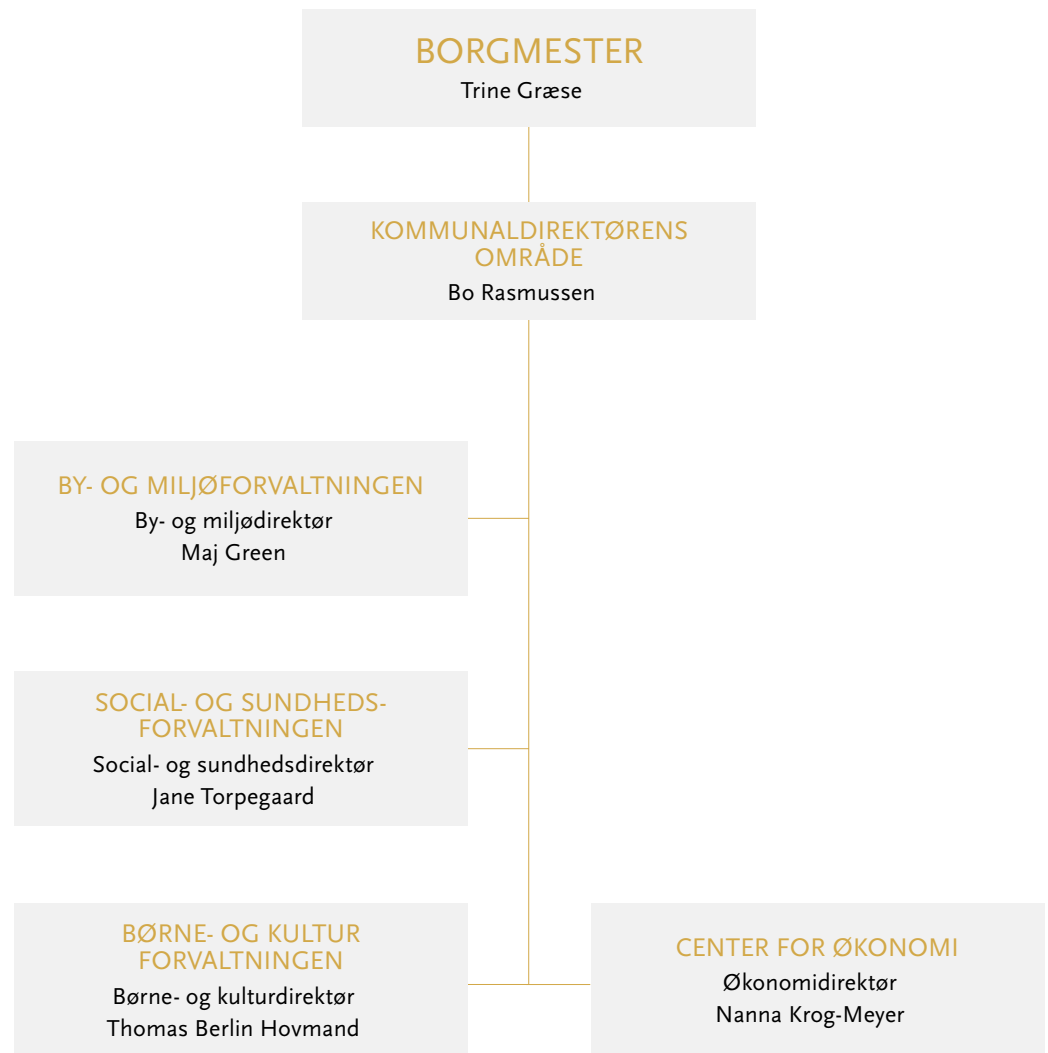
BORGMESTER
Trine Græse

KOMMUNALDIREKTØRENS OMRÅDE
Bo Rasmussen

BY- OG MILJØFORVALTNINGEN
By- og miljødirektør
Maj Green

SOCIAL- OG SUNDHEDS-FORVALTNINGEN
Social- og sundhedsdirektør
Jane Torpegaard

BØRNE- OG KULTUR FORVALTNINGEN
Børne- og kulturdirektør
Thomas Berlin Hovmand

CENTER FOR ØKONOMI
Økonomidirektør
Nanna Krog-Meyer